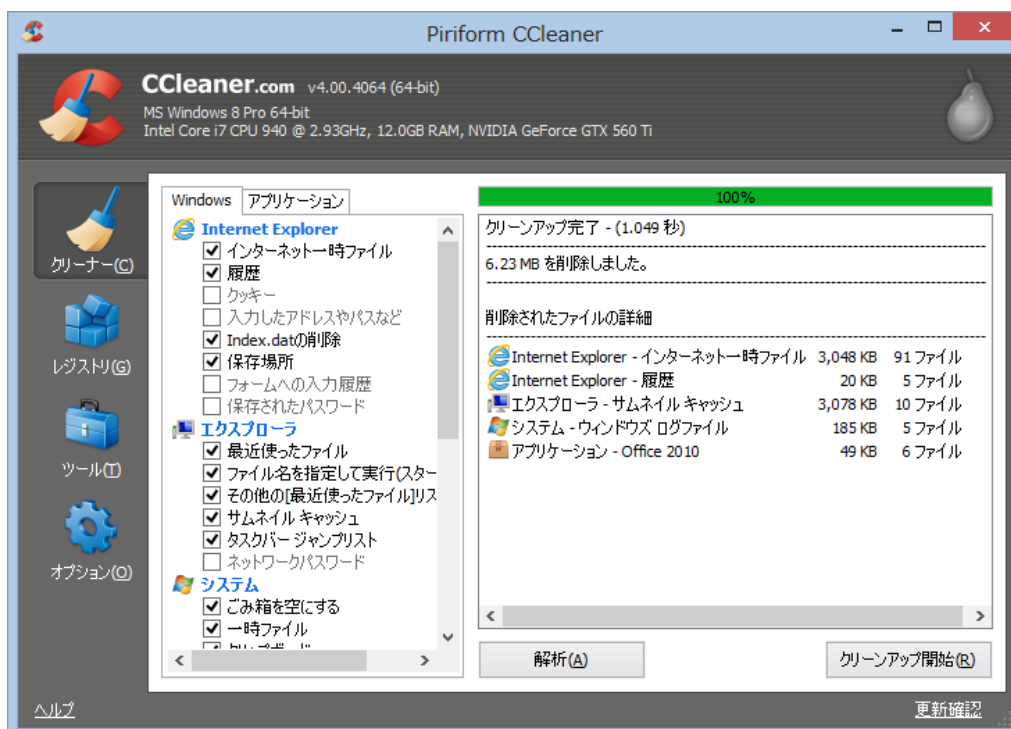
Piriform CCleaner

CCleaner.com v4.00.4064 (64-bit)
MS Windows 8 Pro 64-bit
Intel Core i7 CPU 940 @ 2.93GHz, 12.0GB RAM, NVIDIA GeForce GTX 560 Ti

クリーナー(C)
レジストリ(G)
ツール(T)
オプション(O)

Windows アプリケーション

Internet Explorer
インターネット一時ファイル
履歴
クッキー
入力したアドレスやパスなど
Index.datの削除
保存場所
フォームへの入力履歴
保存されたパスワード
エクスプローラ
最近使ったファイル
ファイル名を指定して実行(スター
その他の[最近使ったファイル]リス
サムネイル キャッシュ
タスクバー ジャンプリスト
ネットワークパスワード
システム
ごみ箱を空にする
一時ファイル
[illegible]

100%

クリーンアップ完了 - (1.049 秒)

6.23 MB を削除しました。

削除されたファイルの詳細

| | | |
|---|---|---|
| Internet Explorer - インターネット一時ファイル | 3,048 KB | 91 ファイル |
| Internet Explorer - 履歴 | 20 KB | 5 ファイル |
| エクスプローラ - サムネイル キャッシュ | 3,078 KB | 10 ファイル |
| システム - ウィンドウズ ログファイル | 185 KB | 5 ファイル |
| アプリケーション - Office 2010 | 49 KB | 6 ファイル |

解析(A)
クリーンアップ開始(R)

ヘルプ
更新確認